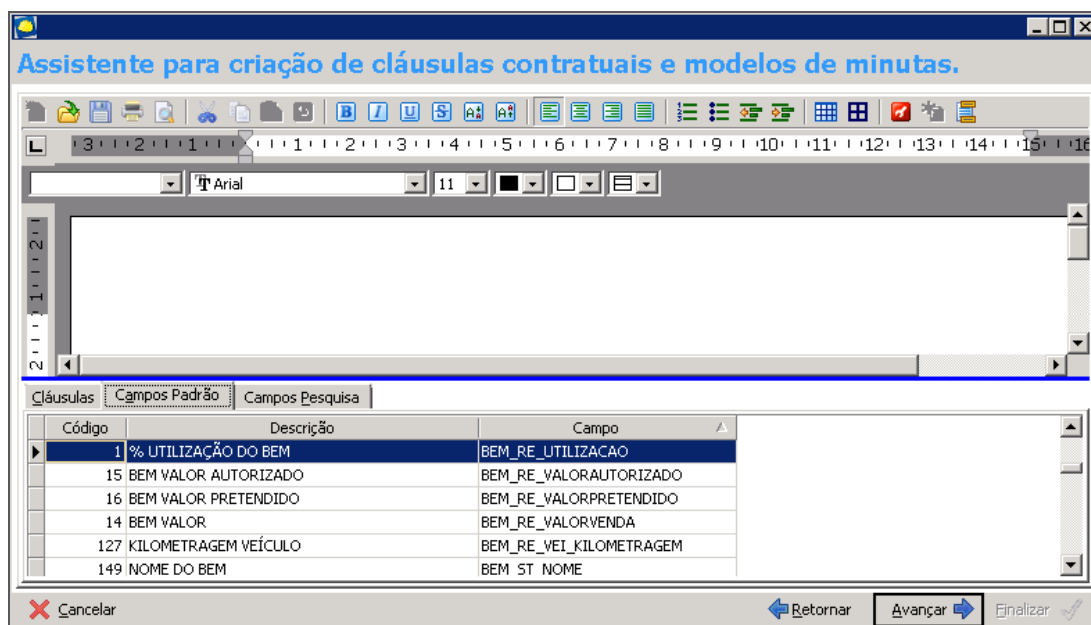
Assistente para criação de cláusulas contratuais e modelos de minutas.

Arial 11

Cláusulas | Campos Padrão | Campos Pesquisa

| Código | Descrição | Campo |
|---|---|---|
| 1 | % UTILIZAÇÃO DO BEM | BEM_RE_UTILIZACAO |
| 15 | BEM VALOR AUTORIZADO | BEM_RE_VALORAUTORIZADO |
| 16 | BEM VALOR PRETENDIDO | BEM_RE_VALORPRETENDIDO |
| 14 | BEM VALOR | BEM_RE_VALORVENDA |
| 127 | KILOMETRAGEM VEÍCULO | BEM_RE_VEI_KILOMETRAGEM |
| 149 | NOME DO BEM | BEM_ST_NOME |

Cancelar
Retornar
Avançar
Finalizar